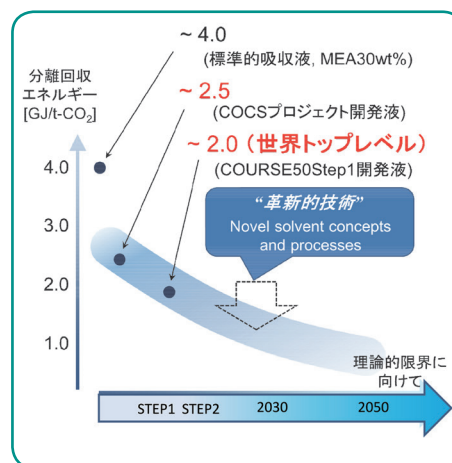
分離回収エネルギー [GJ/t-$CO_2$]

~ 4.0
(標準的吸収液, MEA30wt%)

~ 2.5
(COCSプロジェクト開発液)

~ 2.0 (世界トップレベル)
(COURSE50Step1開発液)

"革新的技術"
Novel solvent concepts and processes

4.0
3.0
2.0
1.0

理論的限界に向けて

STEP1 STEP2 2030 2050